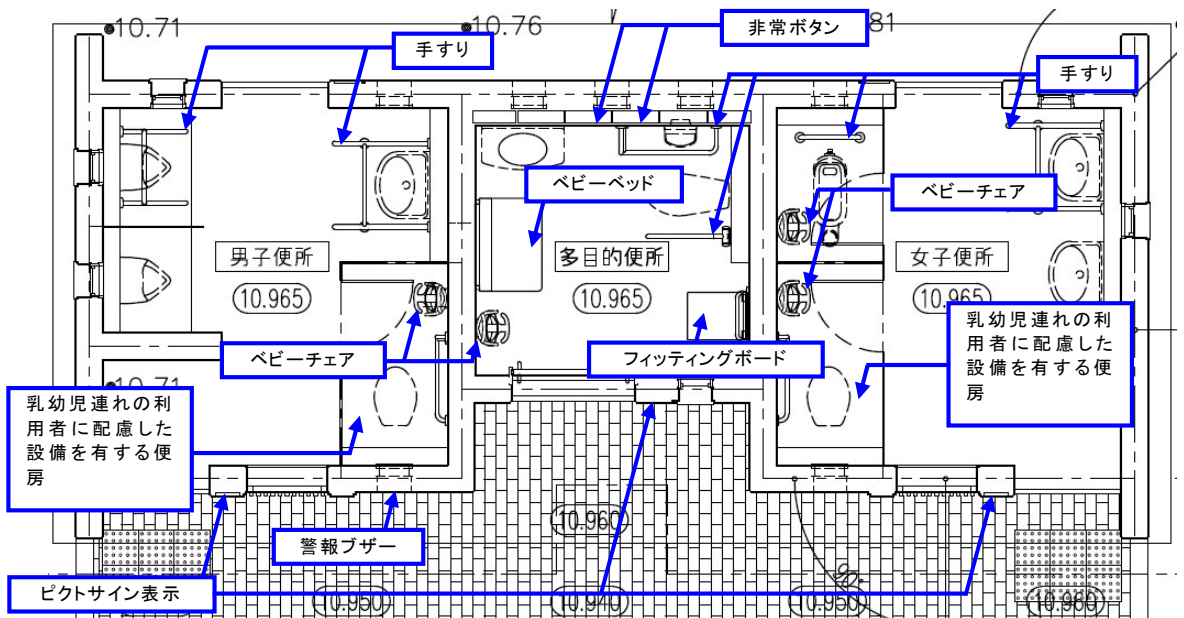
10.71
10.76
非常ボタン
81
手すり
手すり
ベビーベッド
ベビーチェア
男子便所
(10.965)
多目的便所
(10.965)
女子便所
(10.965)
乳幼児連れの利用者に配慮した設備を有する便房
ベビーチェア
フィッティングボード
10.71
乳幼児連れの利用者に配慮した設備を有する便房
10.960
警報ブザー
ピクトサイン表示
10.950
10.940
10.950
10.960